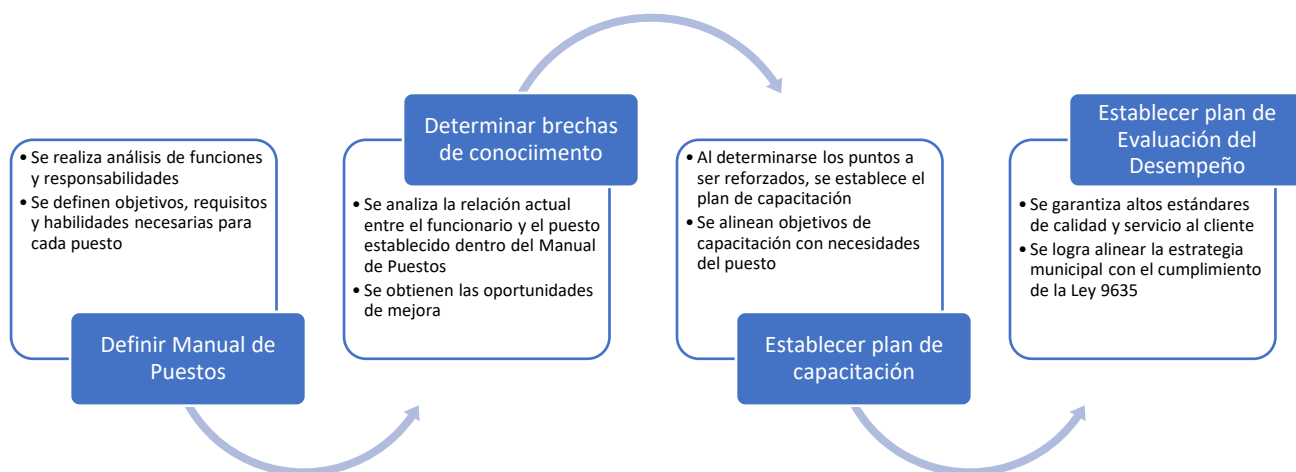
• Se realiza análisis de funciones y responsabilidades
• Se definen objetivos, requisitos y habilidades necesarias para cada puesto

Definir Manual de Puestos

Determinar brechas de conociimento

• Se analiza la relación actual entre el funcionario y el puesto establecido dentro del Manual de Puestos
• Se obtienen las oportunidades de mejora

• Al determinarse los puntos a ser reforzados, se establece el plan de capacitación
• Se alinean objetivos de capacitación con necesidades del puesto

Establecer plan de capacitación

Establecer plan de Evaluación del Desempeño

• Se garantiza altos estándares de calidad y servicio al cliente
• Se logra alinear la estrategia municipal con el cumplimiento de la Ley 9635